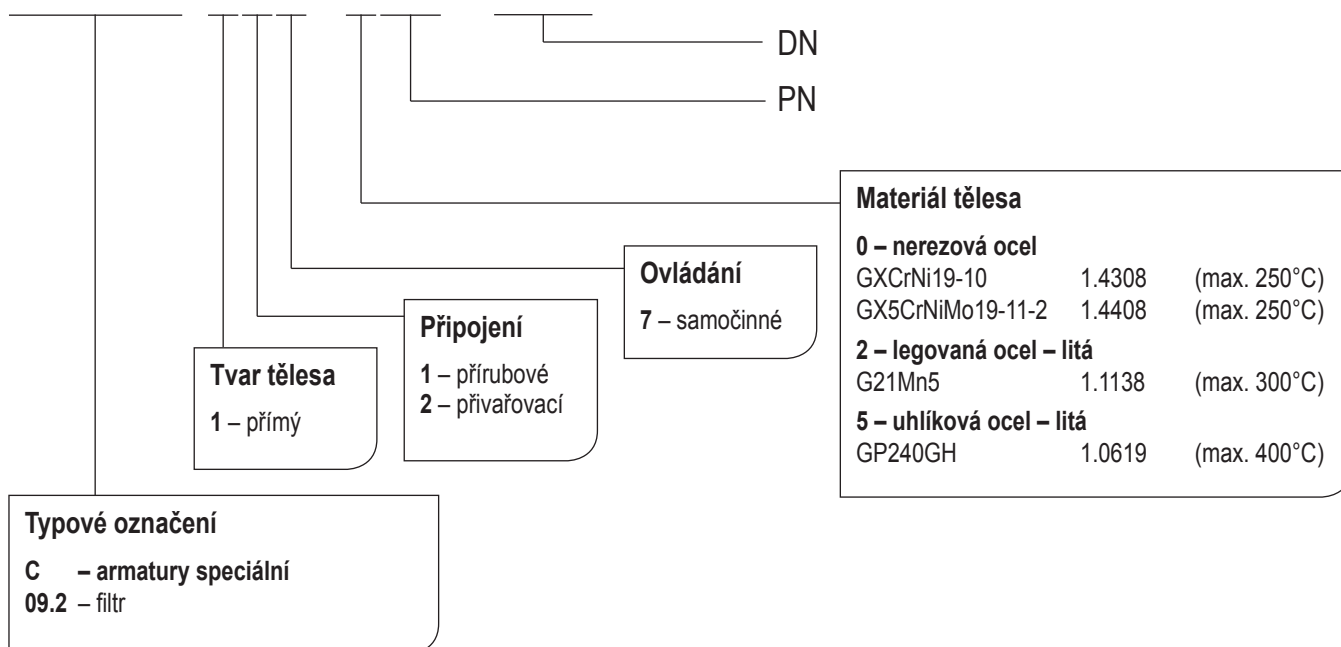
DN

PN

Materiál tělesa

0 – nerezová ocel
GXCrNi19-10 1.4308 (max. 250°C)
GX5CrNiMo19-11-2 1.4408 (max. 250°C)

2 – legovaná ocel – litá
G21Mn5 1.1138 (max. 300°C)

5 – uhlíková ocel – litá
GP240GH 1.0619 (max. 400°C)

Ovládání

7 – samočinné

Připojení

1 – přírubové
2 – přivařovací

Tvar tělesa

1 – přímý

Typové označení

C – armatury speciální
09.2 – filtr